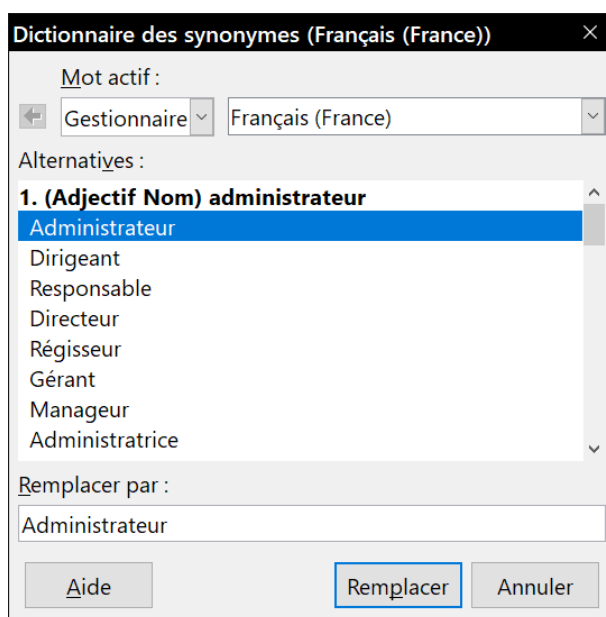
Dictionnaire des synonymes (Français (France))

Mot actif :

Gestionnaire

Français (France)

Alternatives :

1. (Adjectif Nom) administrateur

Administrateur

Dirigeant

Responsable

Directeur

Régisseur

Gérant

Manageur

Administratrice

Remplacer par :

Administrateur

Aide

Remplacer

Annuler